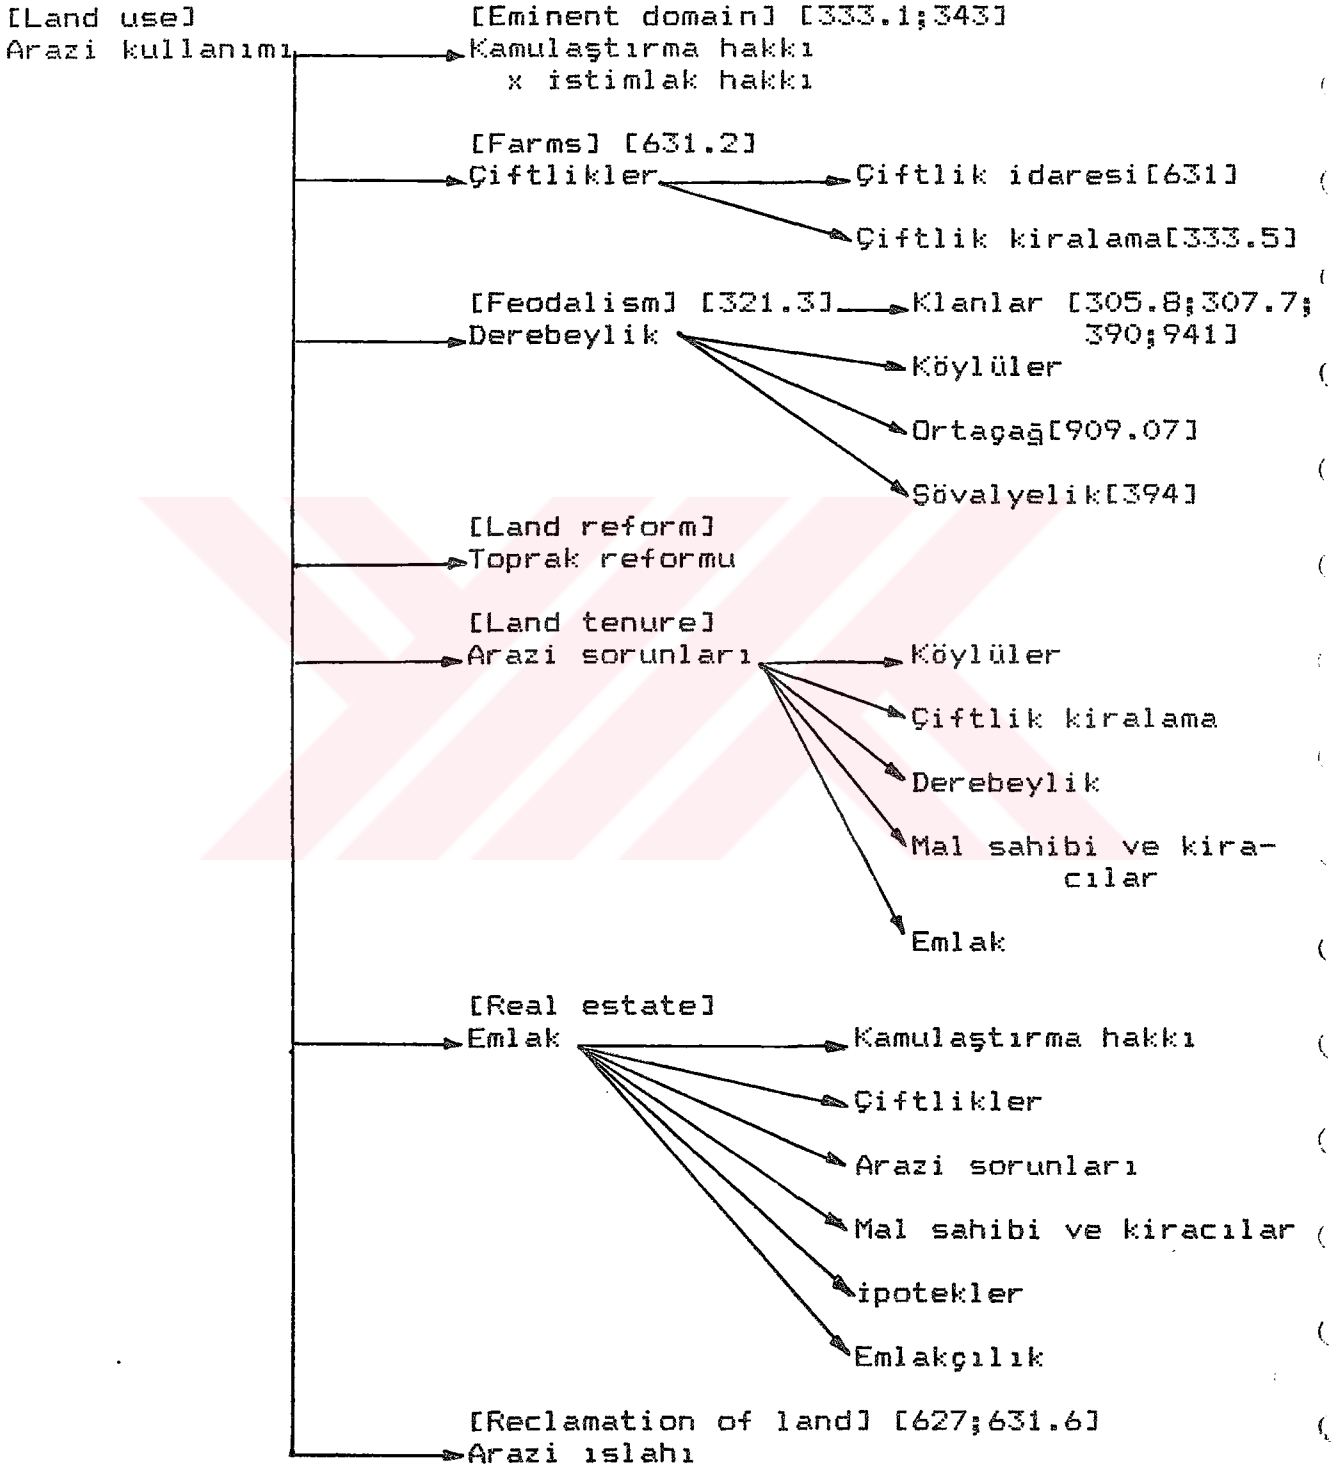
[Land use]
Arazi kullanımı

[Eminent domain] [333.1;343]
Kamulaştırma hakkı
x istimlak hakkı

[Farms] [631.2]
Çiftlikler

Çiftlik idaresi[631]

Çiftlik kiralama[333.5]

[Feodalism] [321.3]
Derebeylik

Klanlar [305.8;307.7;
390;941]

Köylüler

Ortaçağ[909.07]

Şövalyelik[394]

[Land reform]
Toprak reformu

[Land tenure]
Arazi sorunları

Köylüler

Çiftlik kiralama

Derebeylik

Mal sahibi ve kiracılar

Emlak

[Real estate]
Emlak

Kamulaştırma hakkı

Çiftlikler

Arazi sorunları

Mal sahibi ve kiracılar

ipotekler

Emlakçılık

[Reclamation of land] [627;631.6]
Arazi ıslahı